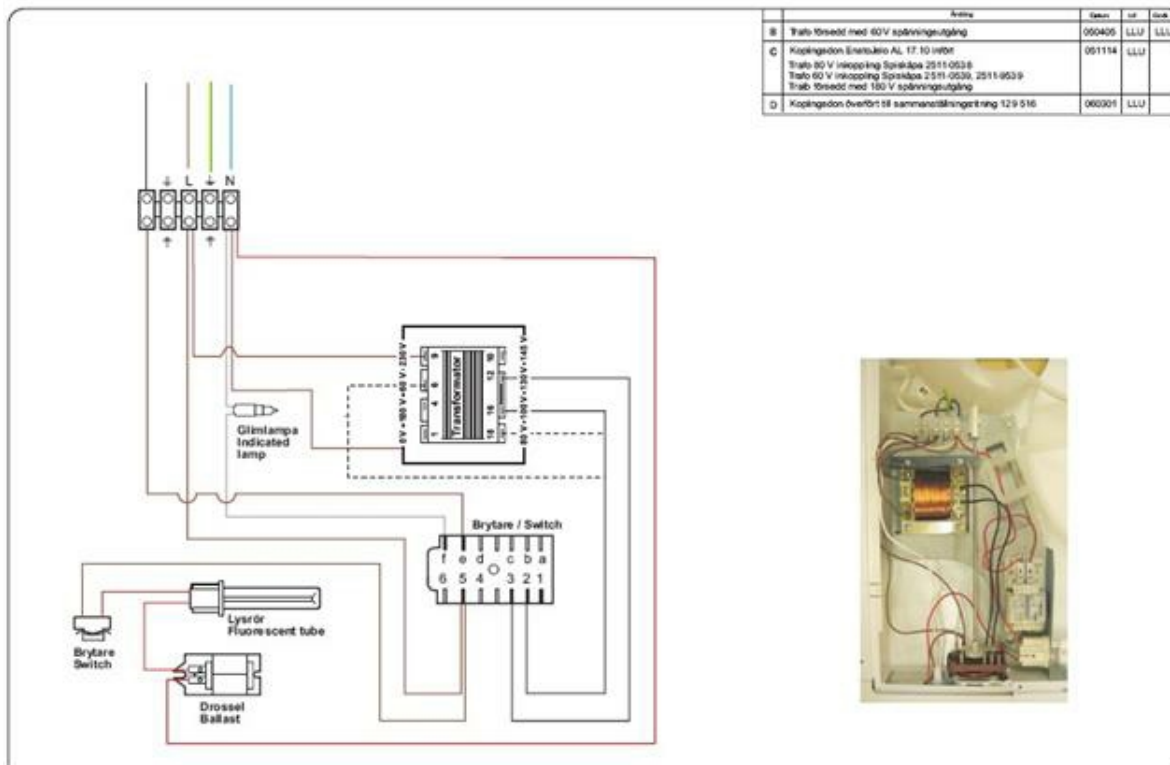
| | Ändring | Datum | Utf | Godk |
|---|---|---|---|---|
| B | Trafo försedd med 60V spänningsutgång | 050405 | LLU | LLU |
| C | Kopplingsdon Enstoblo AL 17.10 infört<br>Trafo 80 V inkoppling Spiskåpa 2511-0538<br>Trafo 60 V inkoppling Spiskåpa 2511-0539, 2511-9539<br>Trafo försedd med 180 V spänningsutgång | 051114 | LLU | |
| D | Kopplingsdon överfört till sammanställningsritning 129 516 | 060301 | LLU | |

⏚ L ⏚ N

0 V • 180 V • 60 V • 230 V

Transformator

9 4 6 1

10 12 16 18

80 V • 100 V • 130 V • 145 V

Glimlampa
Indicated lamp

Brytare / Switch

f e d c b a
6 5 4 3 2 1

Lysrör
Fluorescent tube

Brytare
Switch

Drossel
Ballast